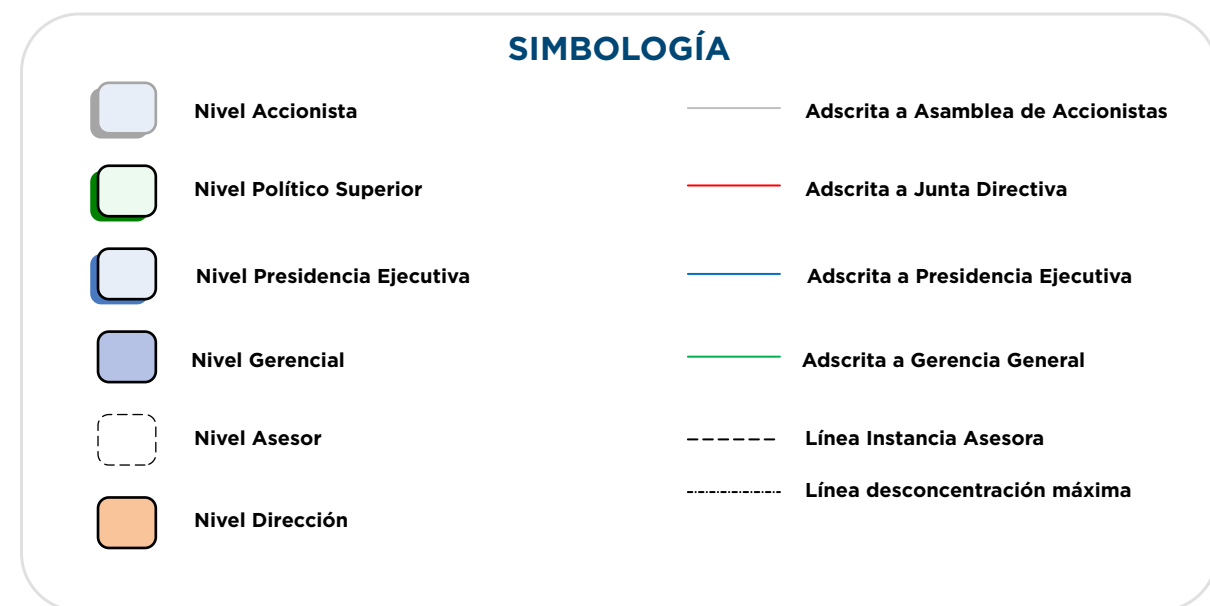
SIMBOLOGÍA

Nivel Accionista

Nivel Político Superior

Nivel Presidencia Ejecutiva

Nivel Gerencial

Nivel Asesor

Nivel Dirección

Adscrita a Asamblea de Accionistas

Adscrita a Junta Directiva

Adscrita a Presidencia Ejecutiva

Adscrita a Gerencia General

Línea Instancia Asesora

Línea desconcentración máxima